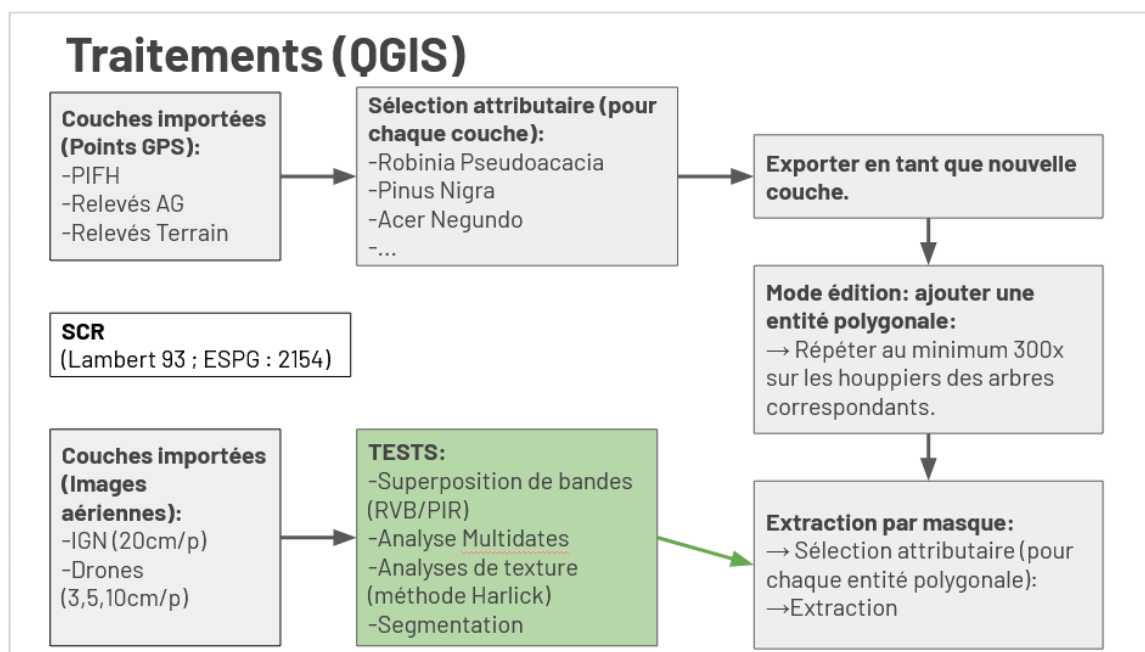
Traitements (QGIS)

Couches importées (Points GPS):
-PIFH
-Relevés AG
-Relevés Terrain

Sélection attributaire (pour chaque couche):
-Robinia Pseudoacacia
-Pinus Nigra
-Acer Negundo
-...

Exporter en tant que nouvelle couche.

Mode édition: ajouter une entité polygonale:
→ Répéter au minimum 300x sur les houppiers des arbres correspondants.

SCR
(Lambert 93 ; ESPG : 2154)

Couches importées (Images aériennes):
-IGN (20cm/p)
-Drones (3,5,10cm/p)

TESTS:
-Superposition de bandes (RVB/PIR)
-Analyse Multidates
-Analyses de texture (méthode Harlick)
-Segmentation

Extraction par masque:
→ Sélection attributaire (pour chaque entité polygonale):
→Extraction